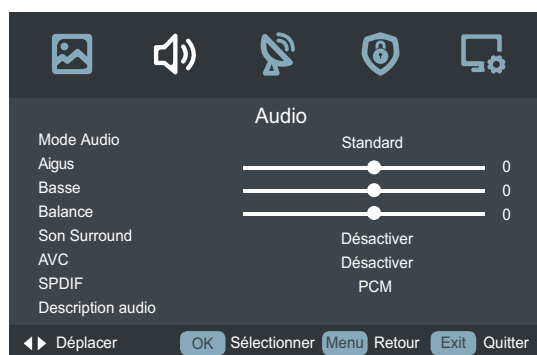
Audio

| | |
|---|---|
| Mode Audio | Standard |
| Aigus | 0 |
| Basse | 0 |
| Balance | 0 |
| Son Surround | Désactiver |
| AVC | Désactiver |
| SPDIF | PCM |
| Description audio | |

Déplacer OK Sélectionner Menu Retour Exit Quitter